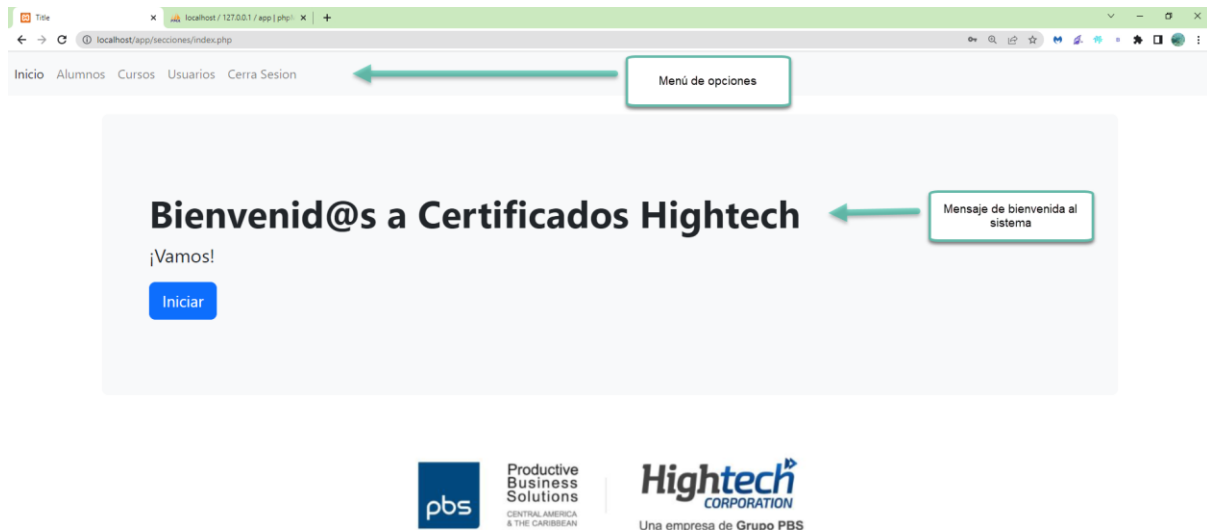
Title ×
localhost / 127.0.0.1 / app | php ×
+
localhost/app/secciones/index.php

Inicio Alumnos Cursos Usuarios Cerra Sesion

Menú de opciones

Bienvenid@s a Certificados Hightech

Mensaje de bienvenida al sistema

¡Vamos!

Iniciar

pbs

Productive Business Solutions
CENTRAL AMERICA & THE CARIBBEAN

Hightech CORPORATION
Una empresa de Grupo PBS